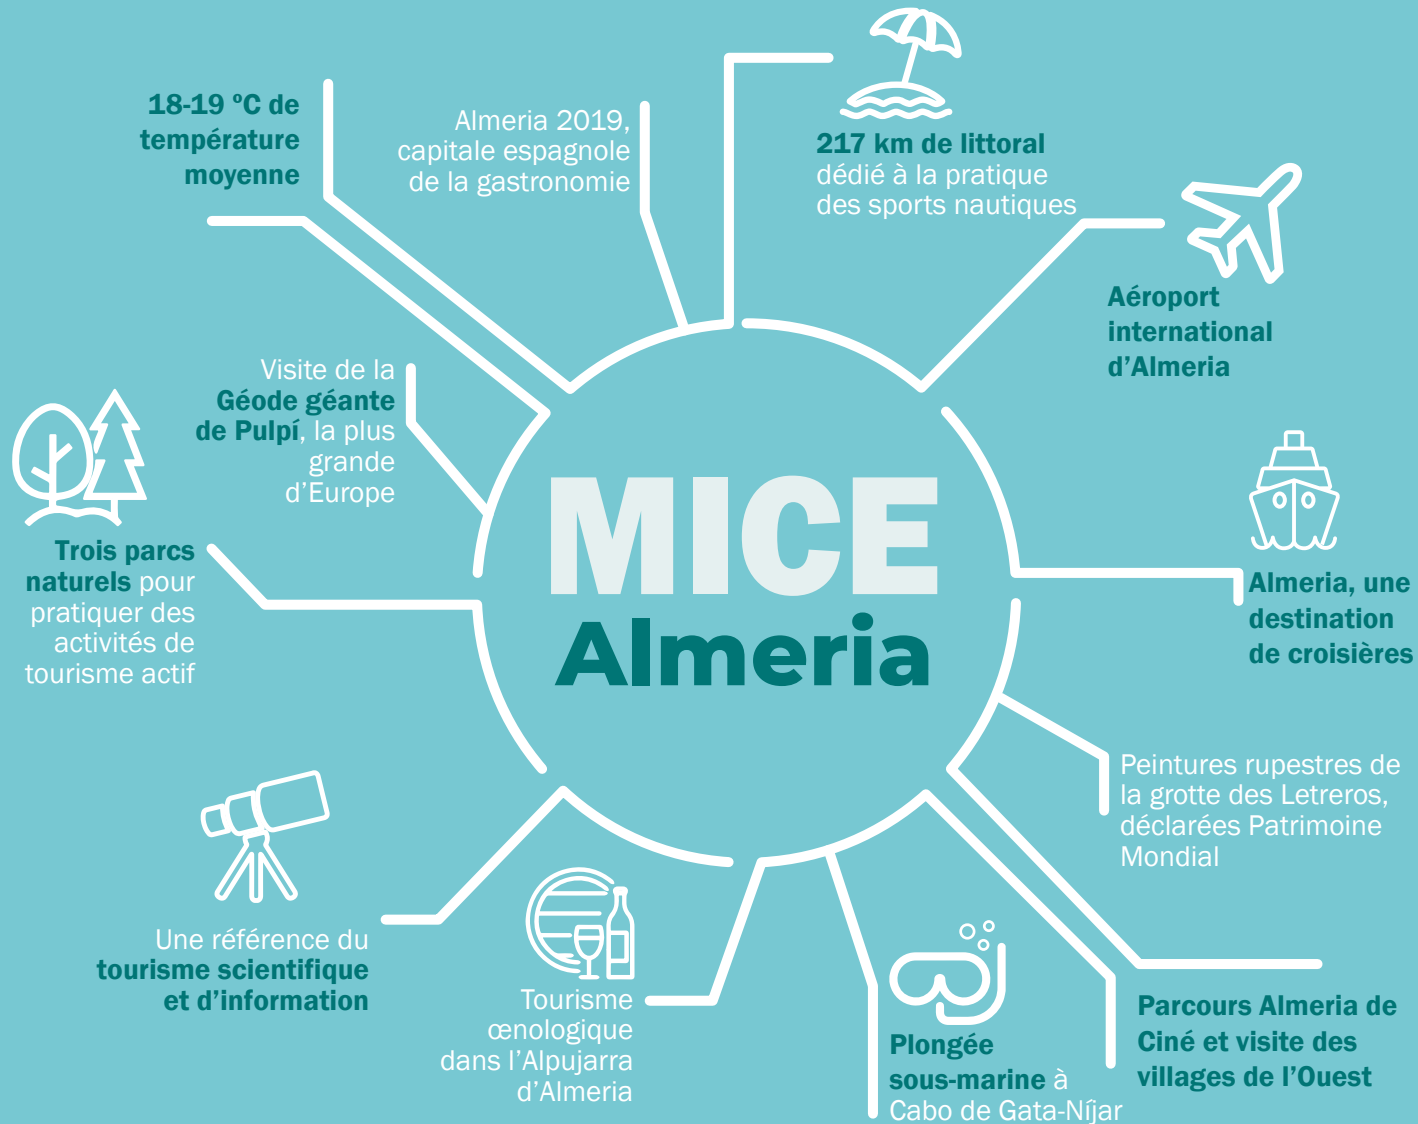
MICE
Almeria

18-19 ºC de température moyenne

Almeria 2019, capitale espagnole de la gastronomie

217 km de littoral dédié à la pratique des sports nautiques

Aéroport international d'Almeria

Visite de la Géode géante de Pulpí, la plus grande d'Europe

Trois parcs naturels pour pratiquer des activités de tourisme actif

Almeria, une destination de croisières

Peintures rupestres de la grotte des Letreros, déclarées Patrimoine Mondial

Une référence du tourisme scientifique et d'information

Tourisme œnologique dans l'Alpujarra d'Almeria

Plongée sous-marine à Cabo de Gata-Níjar

Parcours Almeria de Ciné et visite des villages de l'Ouest